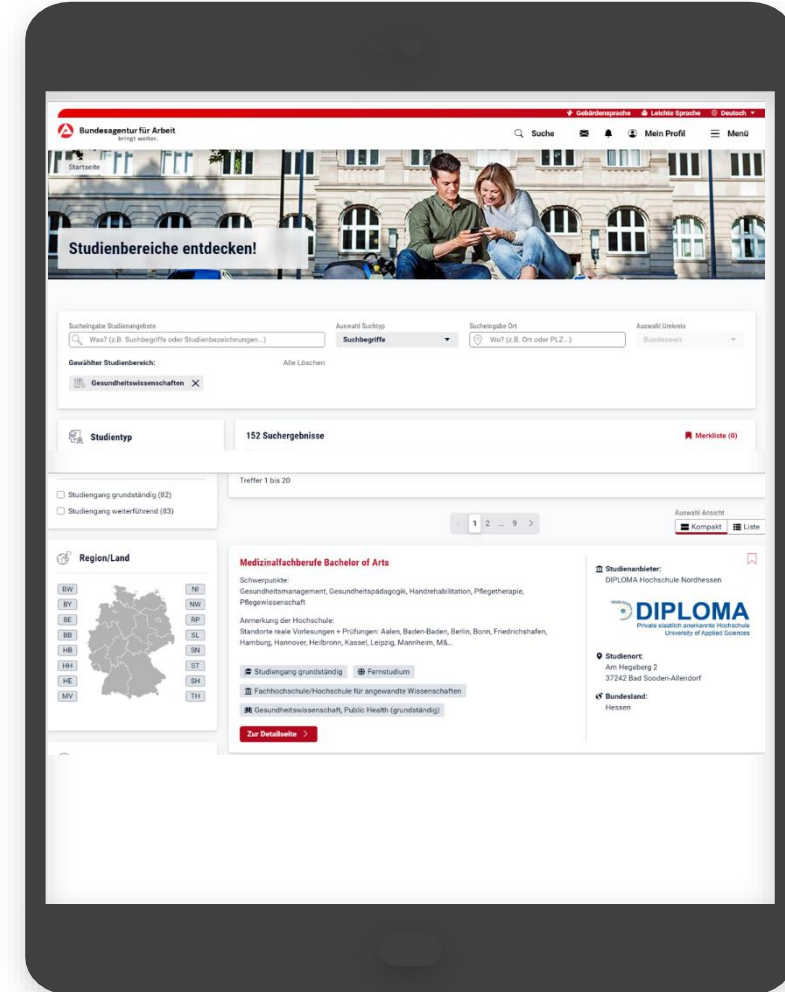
Gebärdensprache Leichte Sprache Deutsch

Bundesagentur für Arbeit
bringt weiter.

Suche Mein Profil Menü

Startseite

Studienbereiche entdecken!

Sucheingabe Studienangebote
Was? (z.B. Suchbegriffe oder Studienbezeichnungen...)

Auswahl Suchtyp
Suchbegriffe

Sucheingabe Ort
Wo? (z.B. Ort oder PLZ...)

Auswahl Umkreis
Bundesweit

Gewählter Studienbereich:
Alle Löschen

Gesundheitswissenschaften

Studientyp

152 Suchergebnisse

Merkliste (0)

Treffer 1 bis 20

Studiengang grundständig (82)
Studiengang weiterführend (83)

1 2 ... 9

Auswahl Ansicht
Kompakt Liste

Region/Land

BW BY BE BB HB HH HE MV
NI NW RP SL SN ST SH TH

Medizinalfachberufe Bachelor of Arts

Schwerpunkte:
Gesundheitsmanagement, Gesundheitspädagogik, Handrehabilitation, Pflegetherapie, Pflegewissenschaft

Anmerkung der Hochschule:
Standorte reale Vorlesungen + Prüfungen: Aalen, Baden-Baden, Berlin, Bonn, Friedrichshafen, Hamburg, Hannover, Heilbronn, Kassel, Leipzig, Mannheim, M&...

Studiengang grundständig
Fernstudium
Fachhochschule/Hochschule für angewandte Wissenschaften
Gesundheitswissenschaft, Public Health (grundständig)

Zur Detailseite

Studienanbieter:
DIPLOMA Hochschule Nordhessen

DIPLOMA
Private staatlich anerkannte Hochschule
University of Applied Sciences

Studienort:
Am Hegeberg 2
37242 Bad Sooden-Allendorf

Bundesland:
Hessen